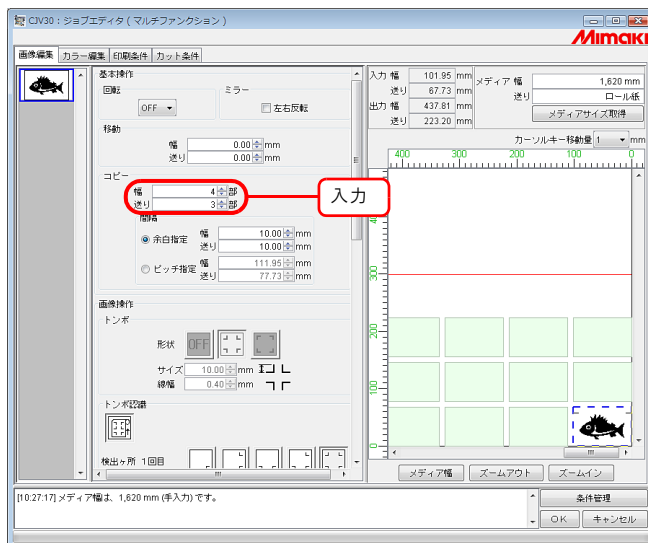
CJV30：ジョブエディタ（マルチファンクション）

Mimaki

画像編集 | カラー編集 | 印刷条件 | カット条件

基本操作
回転
OFF
ミラー
左右反転

移動
幅 0.00 mm
送り 0.00 mm

コピー
幅 4 部
送り 3 部

入力

間隔
余白指定
幅 10.00 mm
送り 10.00 mm
ピッチ指定
幅 111.95 mm
送り 77.73 mm

画像操作
トンボ
形状 OFF
サイズ 10.00 mm
線幅 0.40 mm

トンボ認識

検出ヶ所 1回目

入力 幅 101.95 mm
送り 67.73 mm
出力 幅 437.81 mm
送り 223.20 mm

メディア 幅 1,620 mm
送り ロール紙
メディアサイズ取得

カーソルキー移動量 1 mm

400 300 200 100 0

300
200
100
0

メディア幅 | ズームアウト | ズームイン

[10:27:17] メディア幅は、1,620 mm (手入力) です。

条件管理
OK | キャンセル